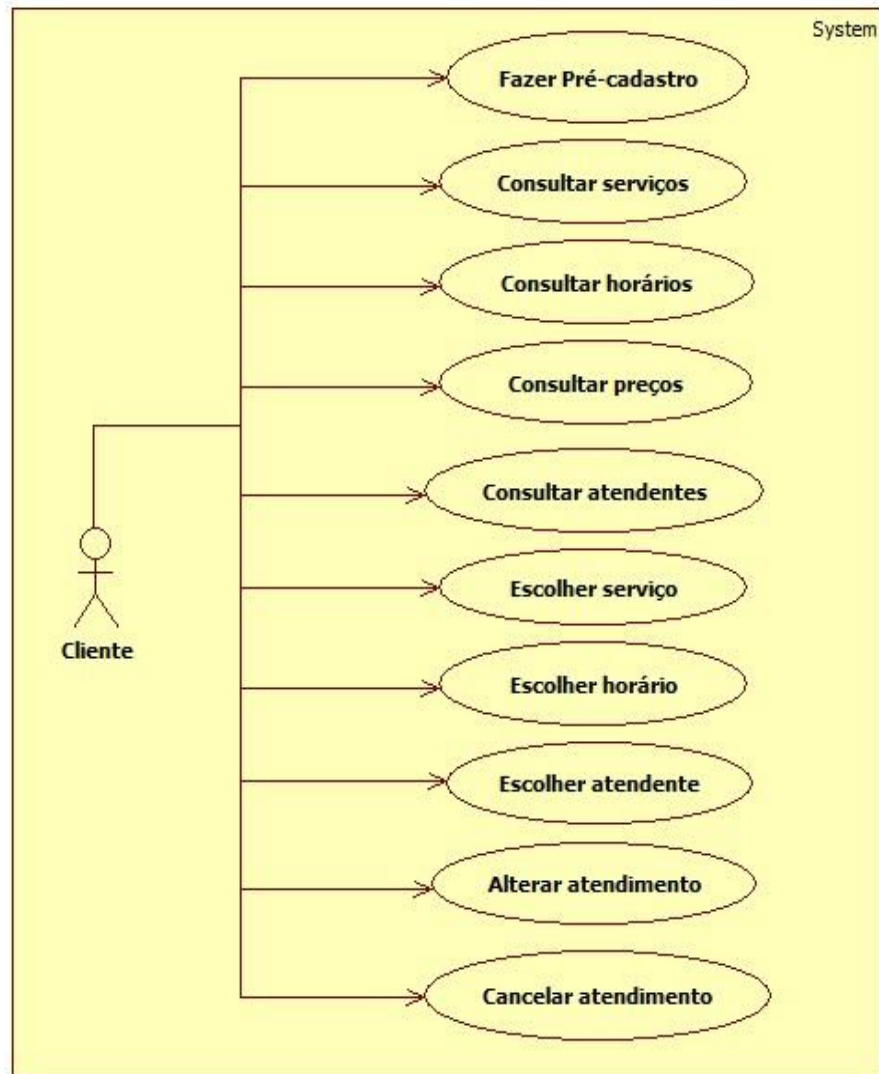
System

Fazer Pré-cadastro

Consultar serviços

Consultar horários

Consultar preços

Consultar atendentes

Escolher serviço

Escolher horário

Escolher atendente

Alterar atendimento

Cancelar atendimento

Cliente